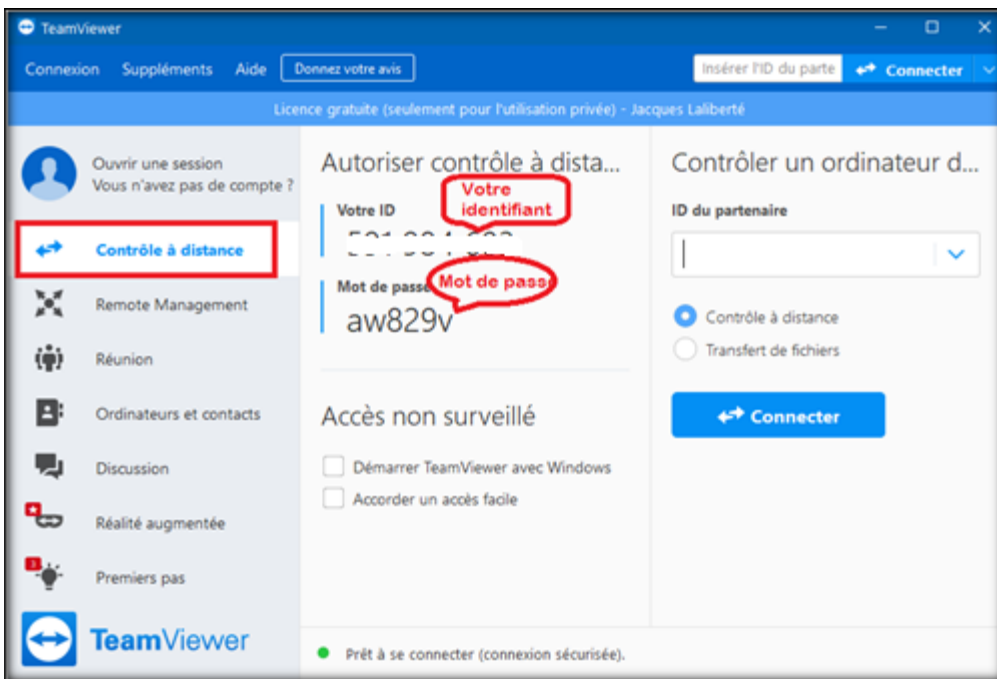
TeamViewer

Connexion Suppléments Aide Donnez votre avis

Insérer l'ID du parte Connecter

Licence gratuite (seulement pour l'utilisation privée) - Jacques Laliberté

Ouvrir une session
Vous n'avez pas de compte ?

Contrôle à distance

Remote Management

Réunion

Ordinateurs et contacts

Discussion

Réalité augmentée

Premiers pas

TeamViewer

Autoriser contrôle à dista...

Votre ID

Votre identifiant

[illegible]

Mot de passe

Mot de passe

aw829v

Accès non surveillé

Démarrer TeamViewer avec Windows

Accorder un accès facile

Contrôler un ordinateur d...

ID du partenaire

Contrôle à distance

Transfert de fichiers

Connecter

Prêt à se connecter (connexion sécurisée).